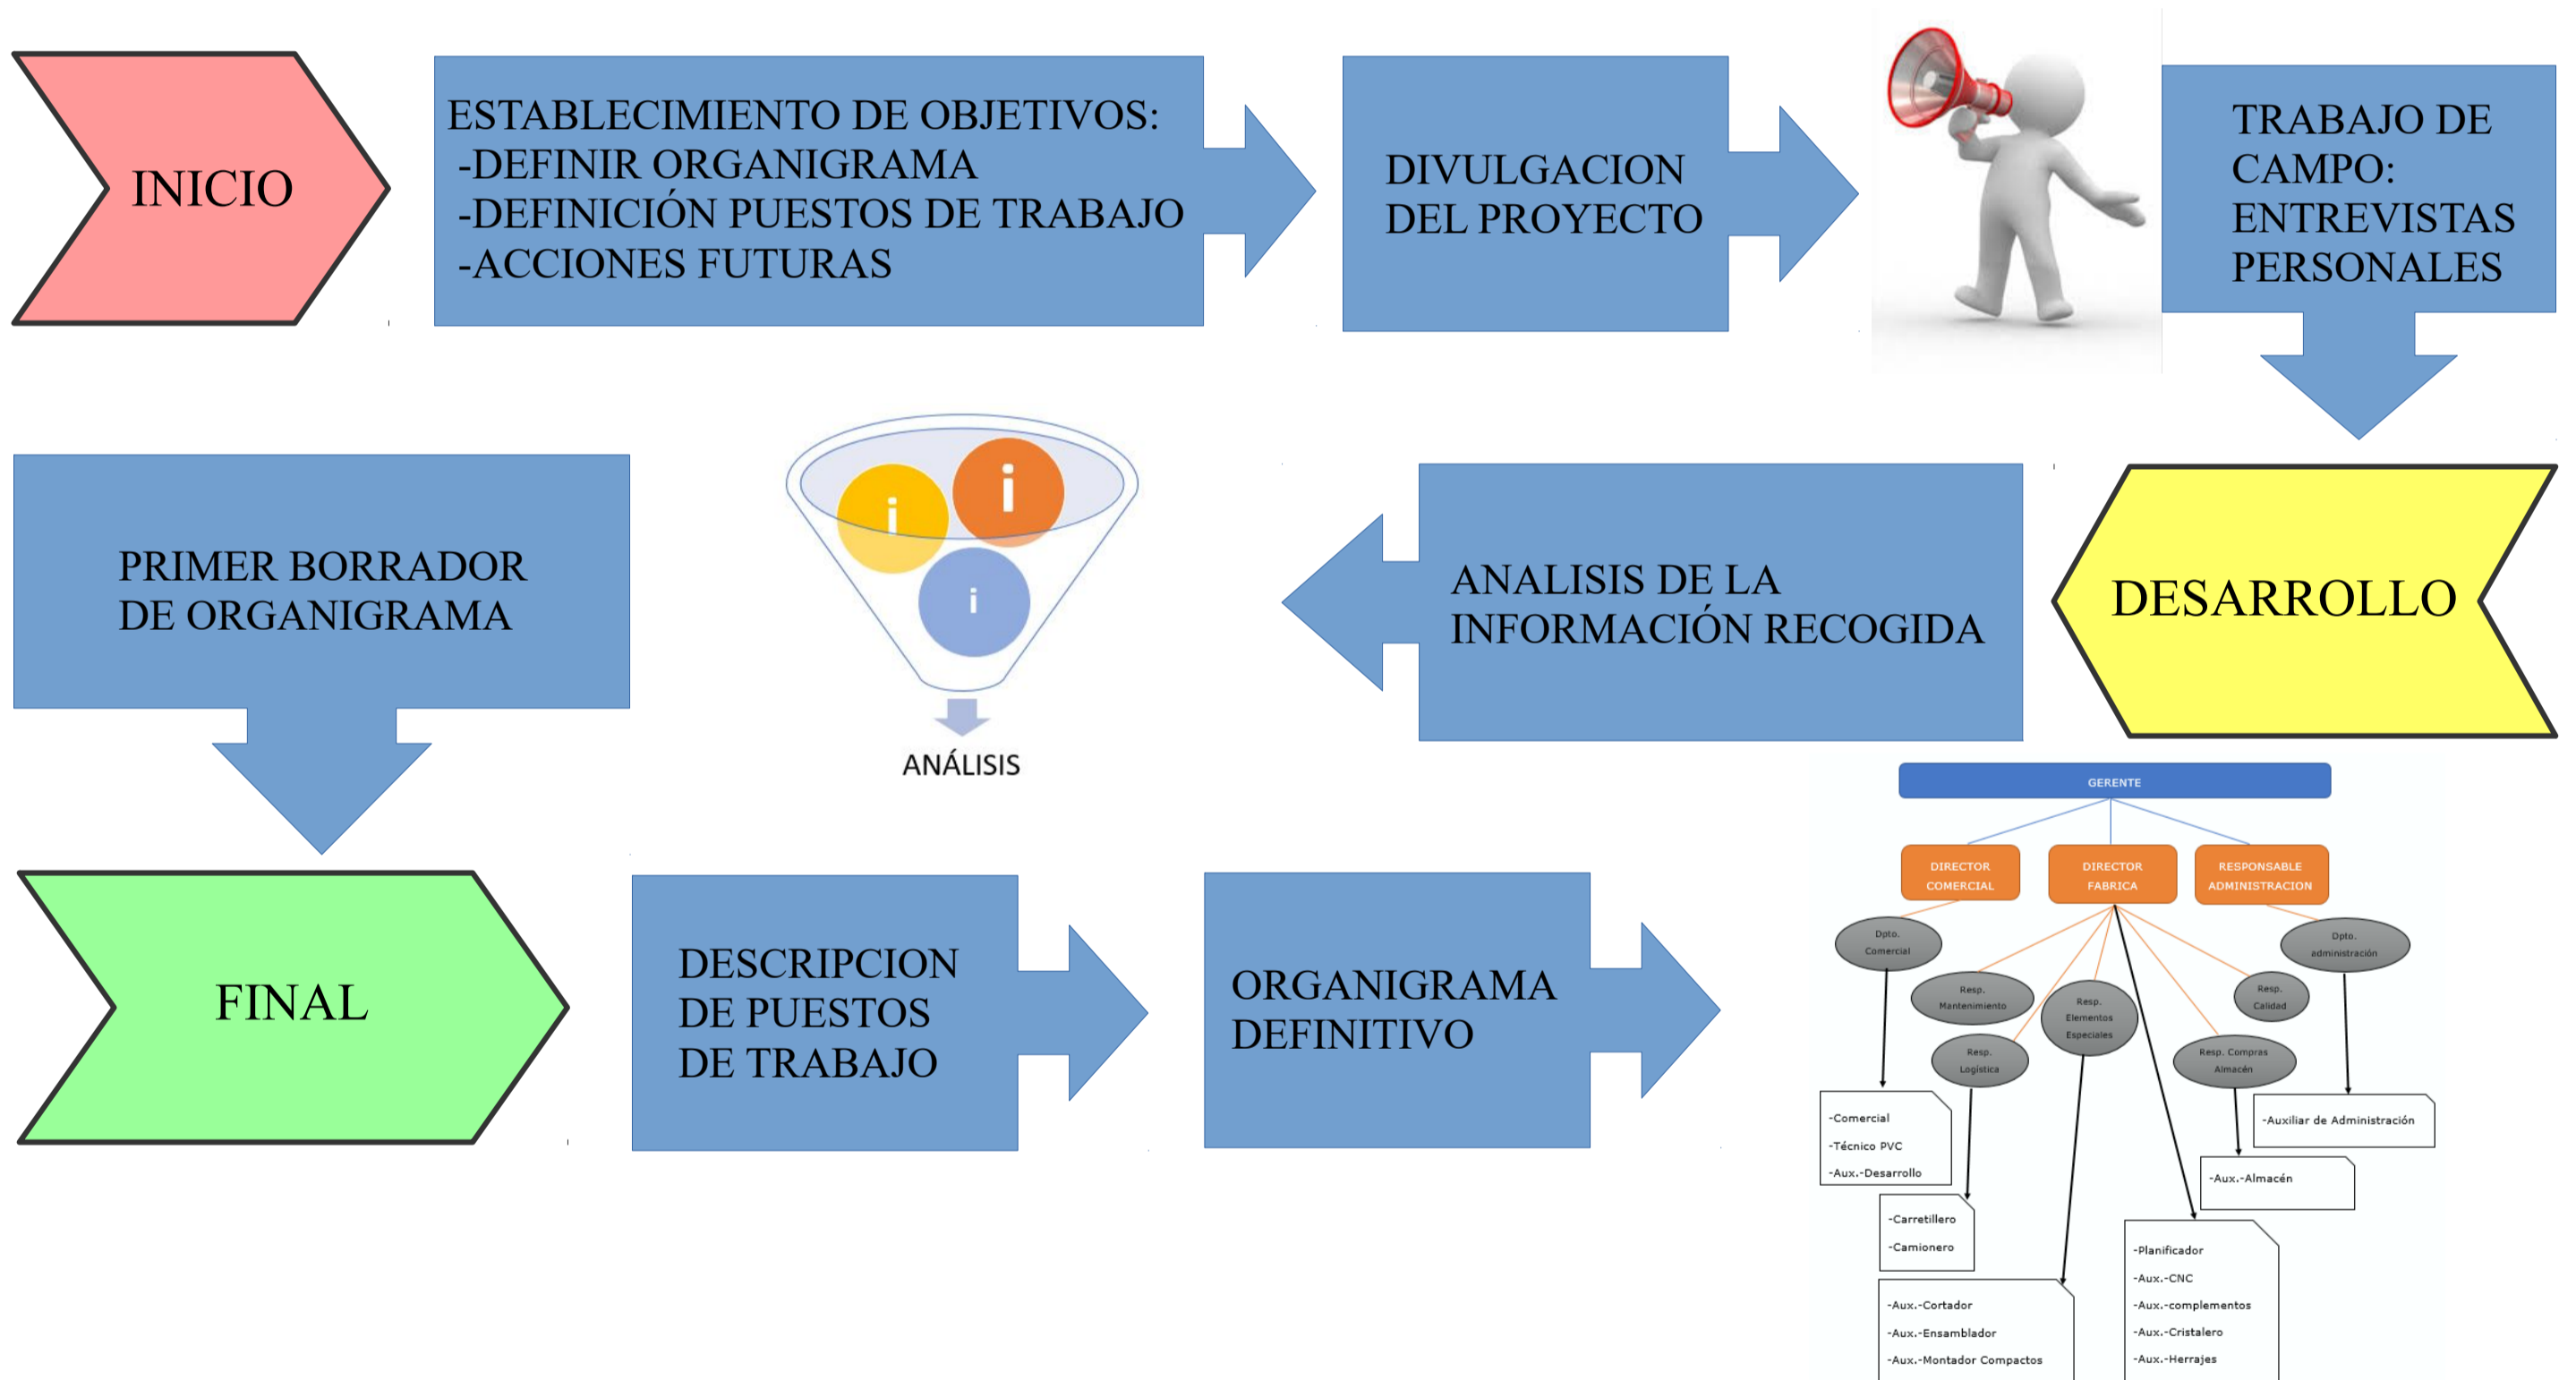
INICIO

ESTABLECIMIENTO DE OBJETIVOS:
-DEFINIR ORGANIGRAMA
-DEFINICIÓN PUESTOS DE TRABAJO
-ACCIONES FUTURAS

DIVULGACION DEL PROYECTO

TRABAJO DE CAMPO: ENTREVISTAS PERSONALES

DESARROLLO

ANALISIS DE LA INFORMACIÓN RECOGIDA

i

i

i

ANÁLISIS

PRIMER BORRADOR DE ORGANIGRAMA

FINAL

DESCRIPCION DE PUESTOS DE TRABAJO

ORGANIGRAMA DEFINITIVO

GERENTE

DIRECTOR COMERCIAL

DIRECTOR FABRICA

RESPONSABLE ADMINISTRACION

Dpto. Comercial

Resp. Mantenimiento

Resp. Elementos Especiales

Resp. Calidad

Dpto. administración

Resp. Logistica

Resp. Compras Almacén

-Comercial
-Técnico PVC
-Aux.-Desarrollo

-Auxiliar de Administración

-Aux.-Almacén

-Carretillero
-Camionero

-Planificador
-Aux.-CNC
-Aux.-complementos
-Aux.-Cristalero
-Aux.-Herrajes

-Aux.-Cortador
-Aux.-Ensamblador
-Aux.-Montador Compactos